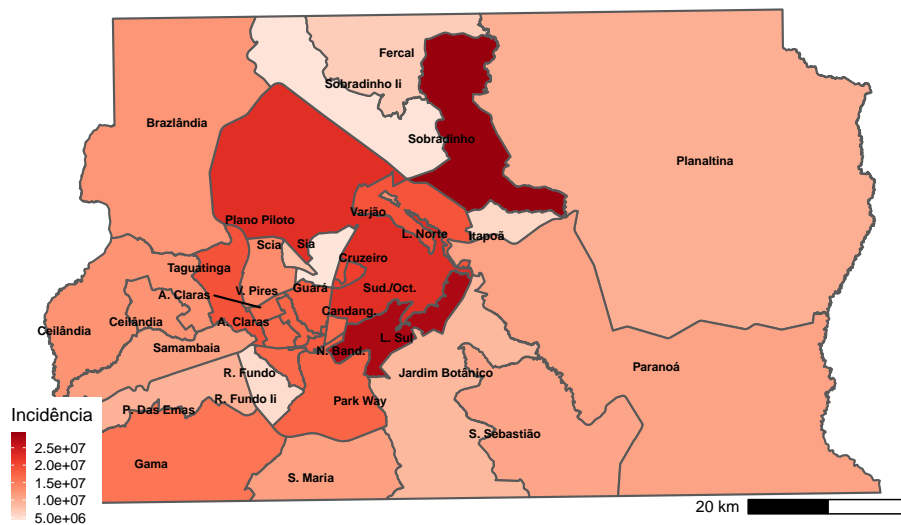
Fercal
Sobradinho Ii
Brazlândia
Sobradinho
Planaltina
Plano Piloto
Varjão
L. Norte
Itapoã
Scia
Sia
Taguatinga
Cruzeiro
A. Claras
V. Pires
Guará
Sud./Oct.
Ceilândia
Ceilândia
A. Claras
Candang.
Samambaia
N. Band.
L. Sul
R. Fundo
Jardim Botânico
Paranoá
P. Das Emas
R. Fundo Ii
Park Way
S. Sebastião
Gama
S. Maria
Incidência
2.5e+07
2.0e+07
1.5e+07
1.0e+07
5.0e+06
20 km